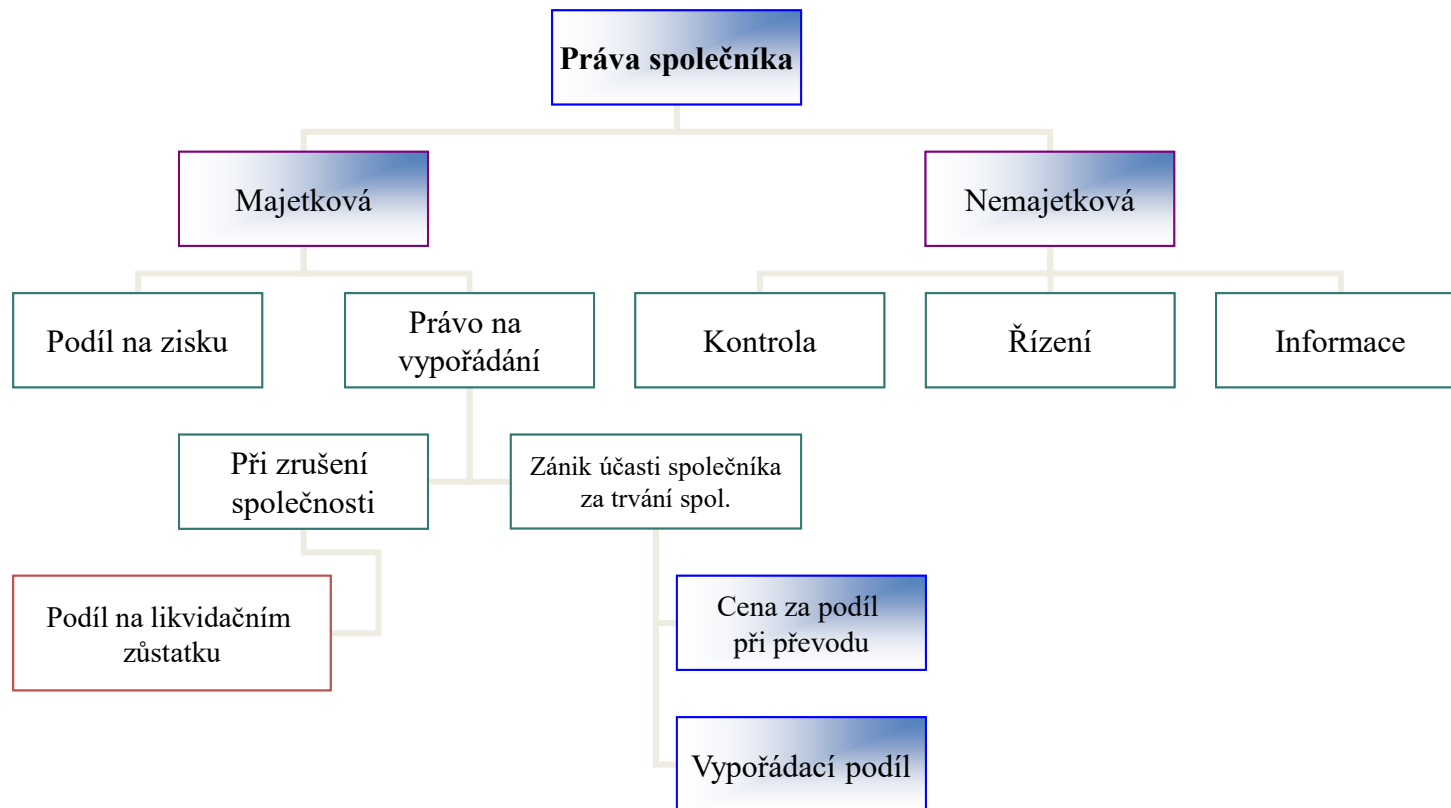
Práva společníka

Majetková

Nemajetková

Podíl na zisku

Právo na vypořádání

Kontrola

Řízení

Informace

Při zrušení společnosti

Zánik účasti společníka za trvání spol.

Podíl na likvidačním zůstatku

Cena za podíl při převodu

Vypořádací podíl